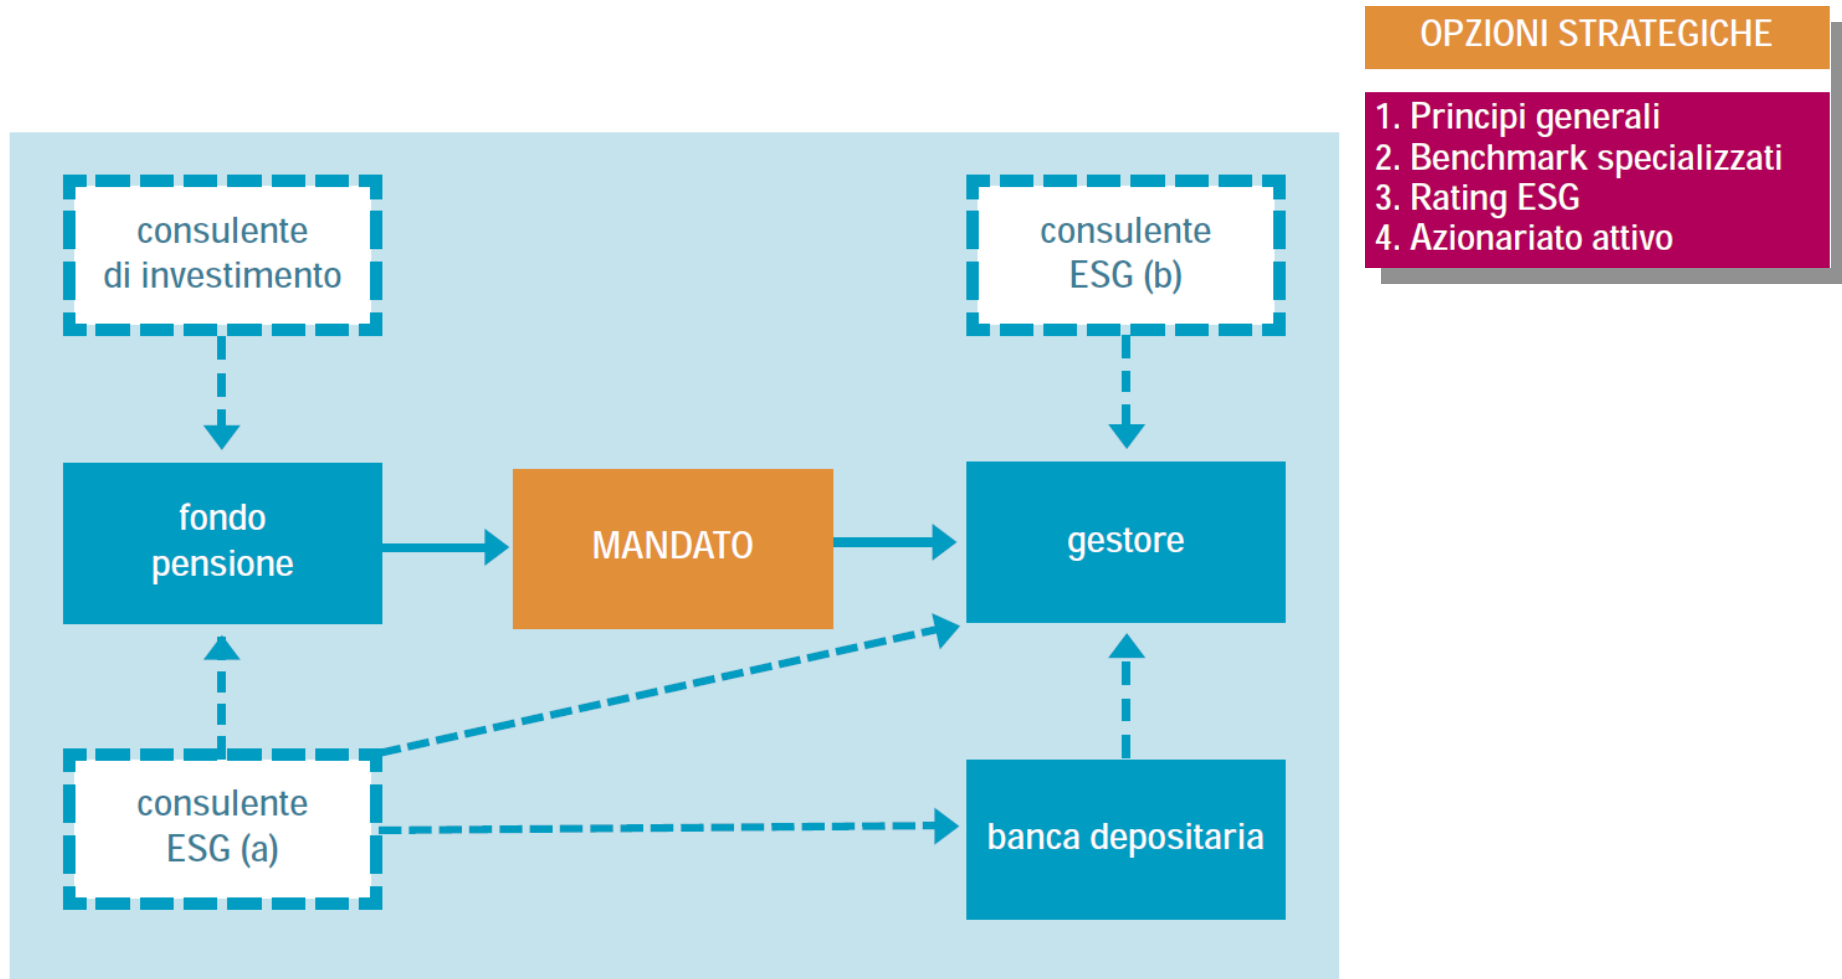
OPZIONI STRATEGICHE

1. Principi generali
2. Benchmark specializzati
3. Rating ESG
4. Azionariato attivo

consulente di investimento

consulente ESG (b)

fondo pensione

MANDATO

gestore

consulente ESG (a)

banca depositaria